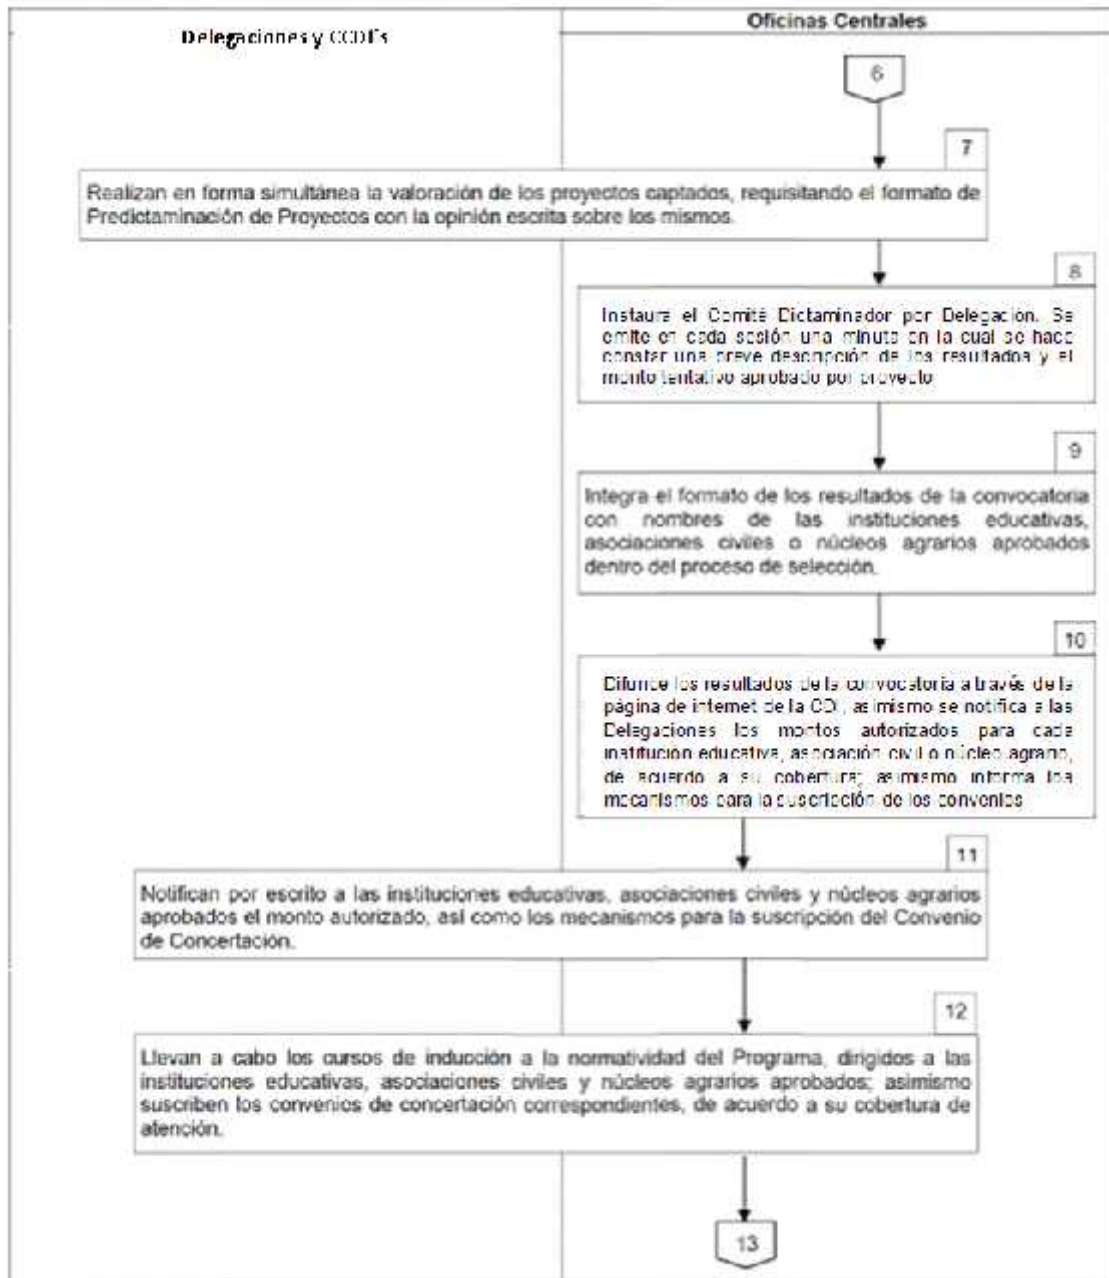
Delegaciones y CCDI's

Oficinas Centrales

6

7

Realizan en forma simultánea la valoración de los proyectos captados, requisitando el formato de Predictaminación de Proyectos con la opinión escrita sobre los mismos.

8

Instaura el Comité Dictaminador por Delegación. Se emite en cada sesión una minuta en la cual se hace constar una breve descripción de los resultados y el monto tentativo aprobado por proyecto

9

Integra el formato de los resultados de la convocatoria con nombres de las instituciones educativas, asociaciones civiles o núcleos agrarios aprobados dentro del proceso de selección.

10

Difunde los resultados de la convocatoria a través de la página de internet de la CDI, asimismo se notifica a las Delegaciones los montos autorizados para cada institución educativa, asociación civil o núcleo agrario, de acuerdo a su cobertura; asimismo informa los mecanismos para la suscripción de los convenios

11

Notifican por escrito a las instituciones educativas, asociaciones civiles y núcleos agrarios aprobados el monto autorizado, así como los mecanismos para la suscripción del Convenio de Concertación.

12

Llevan a cabo los cursos de inducción a la normatividad del Programa, dirigidos a las instituciones educativas, asociaciones civiles y núcleos agrarios aprobados; asimismo suscriben los convenios de concertación correspondientes, de acuerdo a su cobertura de atención.

13